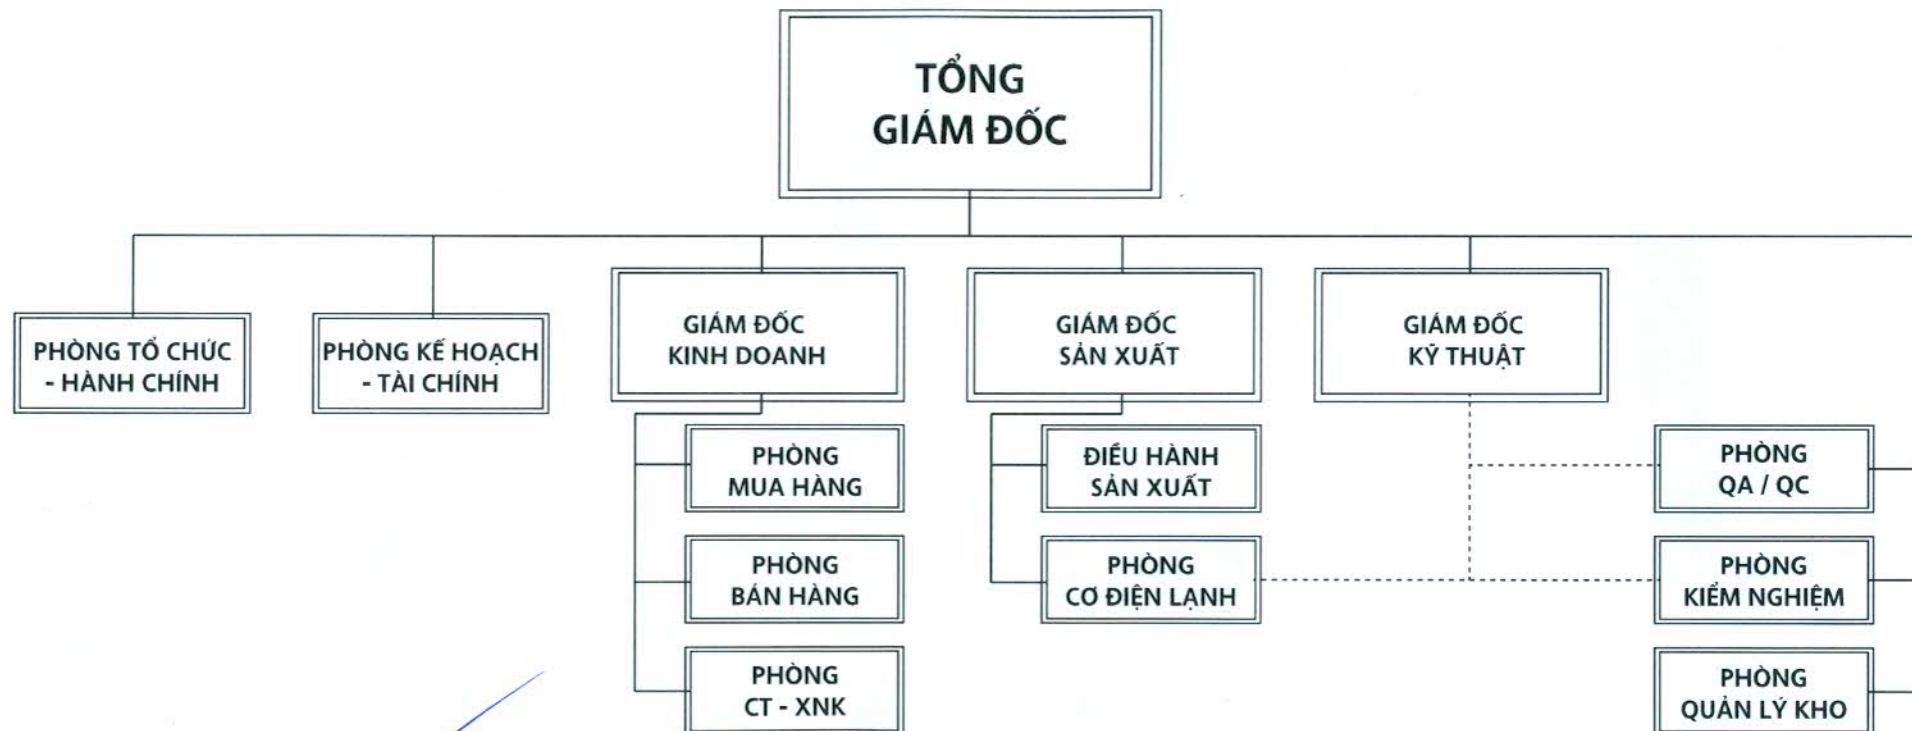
TỔNG GIÁM ĐỐC

PHÒNG TỔ CHỨC - HÀNH CHÍNH

PHÒNG KẾ HOẠCH - TÀI CHÍNH

GIÁM ĐỐC KINH DOANH

PHÒNG MUA HÀNG

PHÒNG BÁN HÀNG

PHÒNG CT - XNK

GIÁM ĐỐC SẢN XUẤT

ĐIỀU HÀNH SẢN XUẤT

PHÒNG CƠ ĐIỆN LẠNH

GIÁM ĐỐC KỸ THUẬT

PHÒNG QA / QC

PHÒNG KIỂM NGHIỆM

PHÒNG QUẢN LÝ KHO